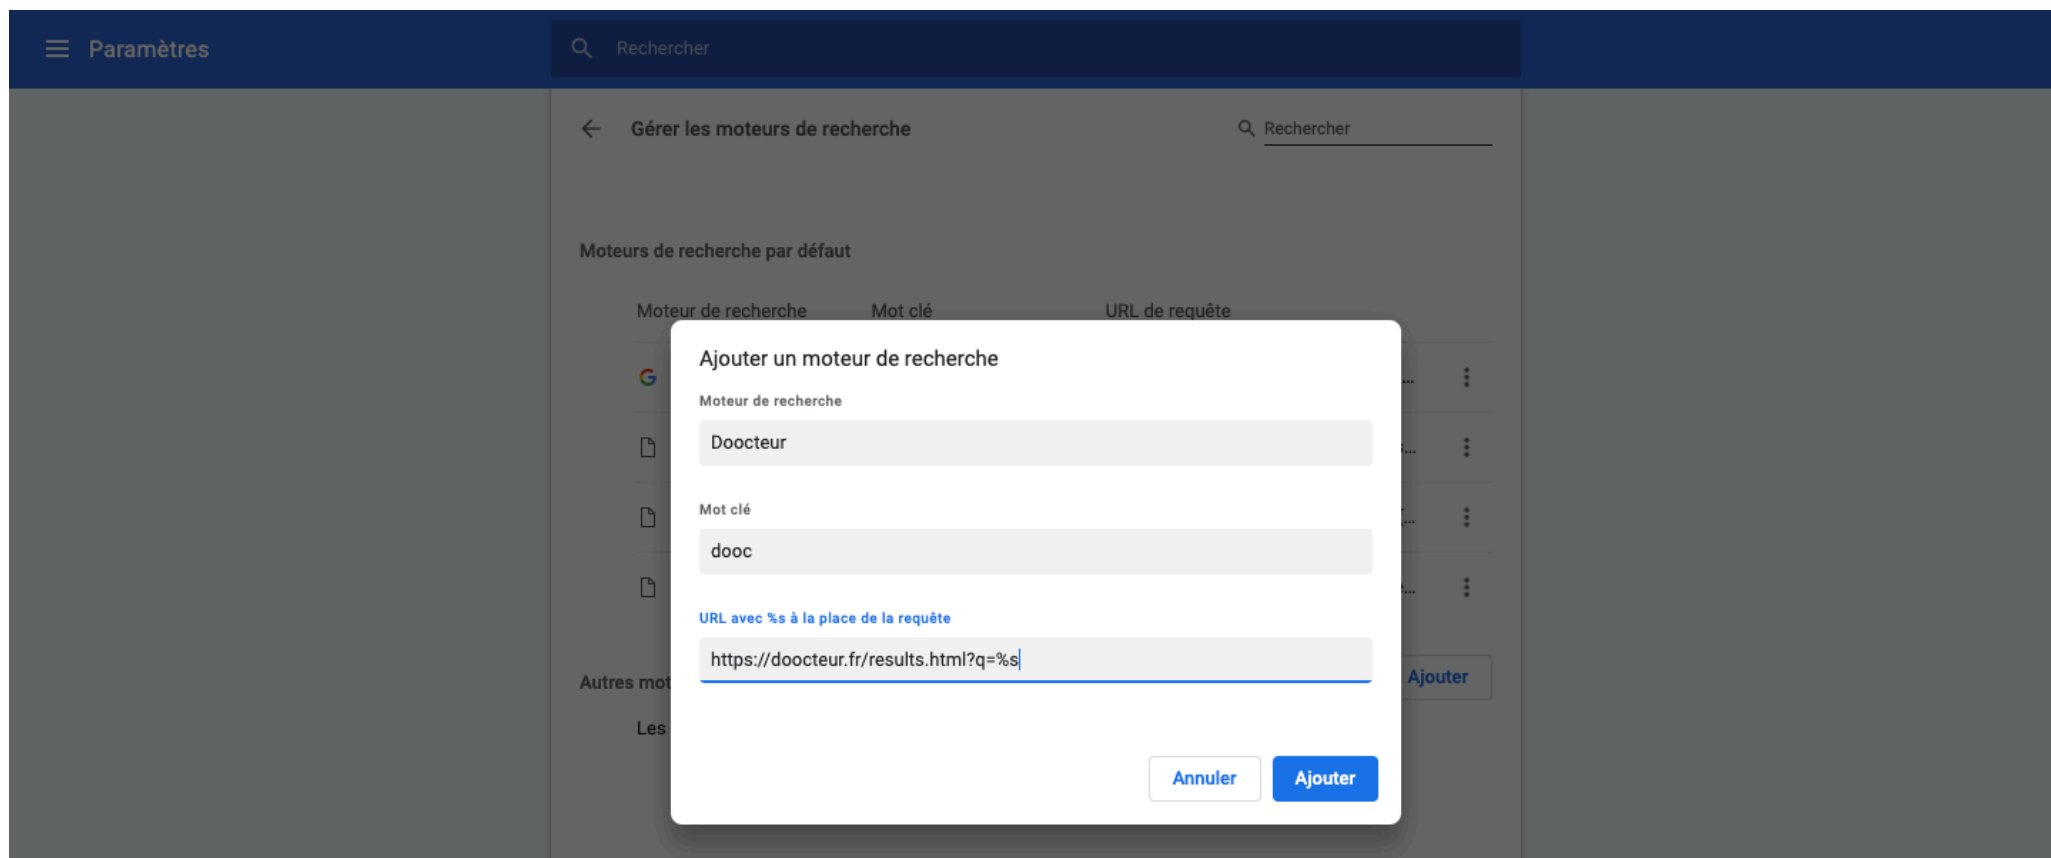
Paramètres

Rechercher

Gérer les moteurs de recherche

Rechercher

Moteurs de recherche par défaut

| Moteur de recherche | Mot clé | URL de requête |
|---|---|---|

Autres mot

Les

Ajouter

Ajouter un moteur de recherche

Moteur de recherche

Doocteur

Mot clé

dooc

URL avec %s à la place de la requête

https://doocteur.fr/results.html?q=%s

Annuler

Ajouter